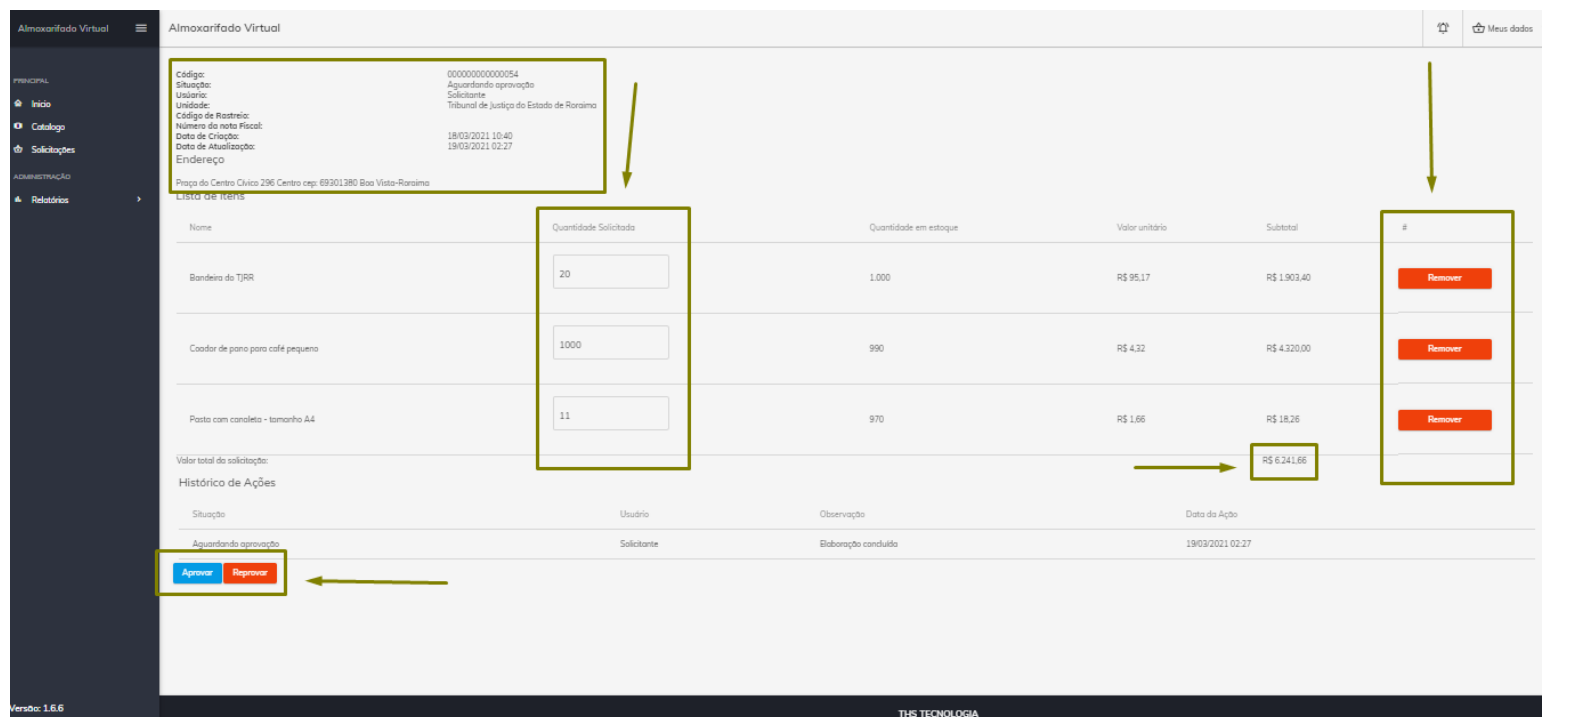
Almoxarifado Virtual

PRINCIPAL
Início
Catalogo
Solicitações
ADMINISTRAÇÃO
Relatórios

Versão: 1.6.6

Almoxarifado Virtual

Meus dados

Código: 000000000000054
Situação: Aguardando aprovação
Usuário: Solicitante
Unidade: Tribunal de Justiça do Estado de Roraima
Código de Rastreio:
Número da nota Fiscal:
Data de Criação: 18/03/2021 10:40
Data de Atualização: 19/03/2021 02:27
Endereço
Praça do Centro Cívico 296 Centro cep: 69301380 Boa Vista-Roraima

Lista de itens

| Nome | Quantidade Solicitada | Quantidade em estoque | Valor unitário | Subtotal | # |
|---|---|---|---|---|---|
| Bandeira do TJRR | 20 | 1.000 | R$ 95,17 | R$ 1.903,40 | Remover |
| Coador de pano para café pequeno | 1000 | 990 | R$ 4,32 | R$ 4.320,00 | Remover |
| Pasta com canaleta - tamanho A4 | 11 | 970 | R$ 1,66 | R$ 18,26 | Remover |

Valor total da solicitação: R$ 6.241,66

Histórico de Ações

| Situação | Usuário | Observação | Data da Ação |
|---|---|---|---|
| Aguardando aprovação | Solicitante | Elaboração concluída | 19/03/2021 02:27 |

Aprovar Reprovar

THS TECNOLOGIA